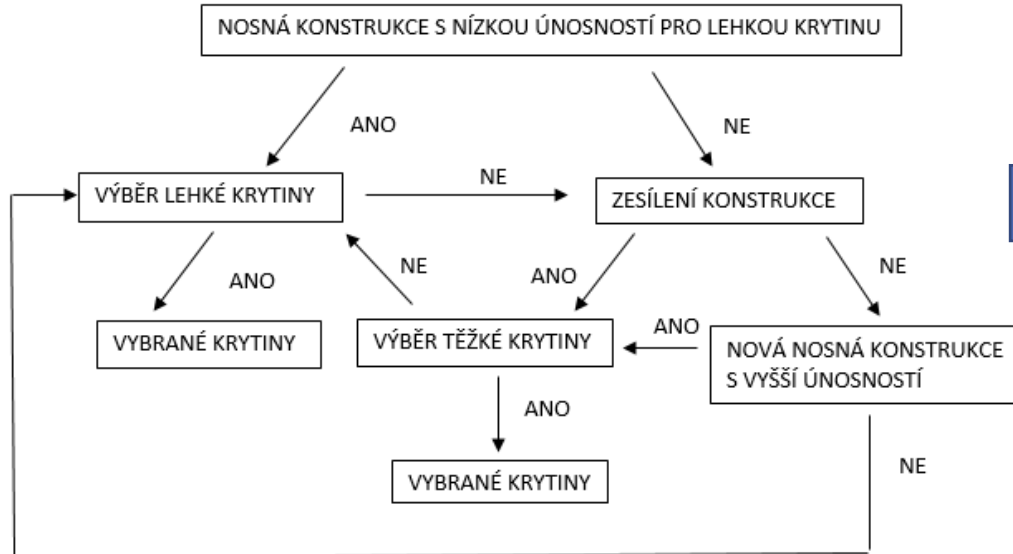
NOSNÁ KONSTRUKCE S NÍZKOU ÚNOSNOSTÍ PRO LEHKOU KRYTINU

ANO

NE

VÝBĚR LEHKÉ KRYTINY

NE

ZESÍLENÍ KONSTRUKCE

ANO

NE

ANO

NE

VYBRANÉ KRYTINY

VÝBĚR TĚŽKÉ KRYTINY

ANO

NOVÁ NOSNÁ KONSTRUKCE S VYŠŠÍ ÚNOSNOSTÍ

ANO

VYBRANÉ KRYTINY

NE